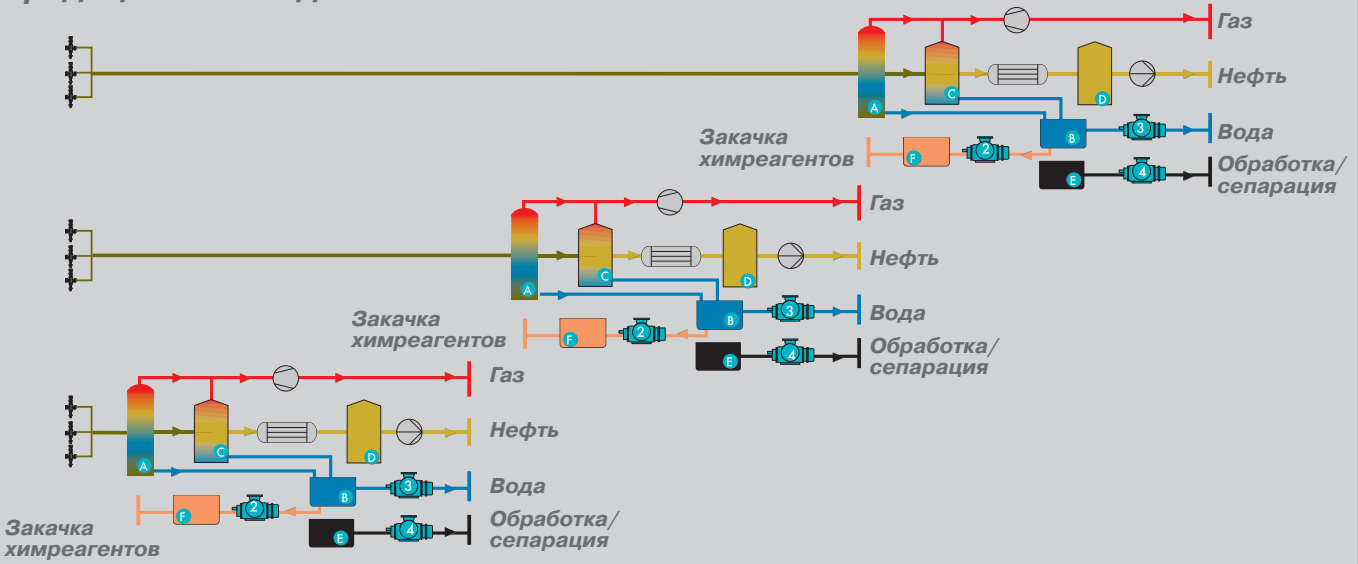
Газ
Нефть
A C D
Вода
B 3
Закачка химреагентов
F 2
E 4
Обработка/ сепарация

Газ
Нефть
A C D
Вода
B 3
Закачка химреагентов
F 2
E 4
Обработка/ сепарация

Газ
Нефть
A C D
Вода
B 3
Закачка химреагентов
F 2
E 4
Обработка/ сепарация